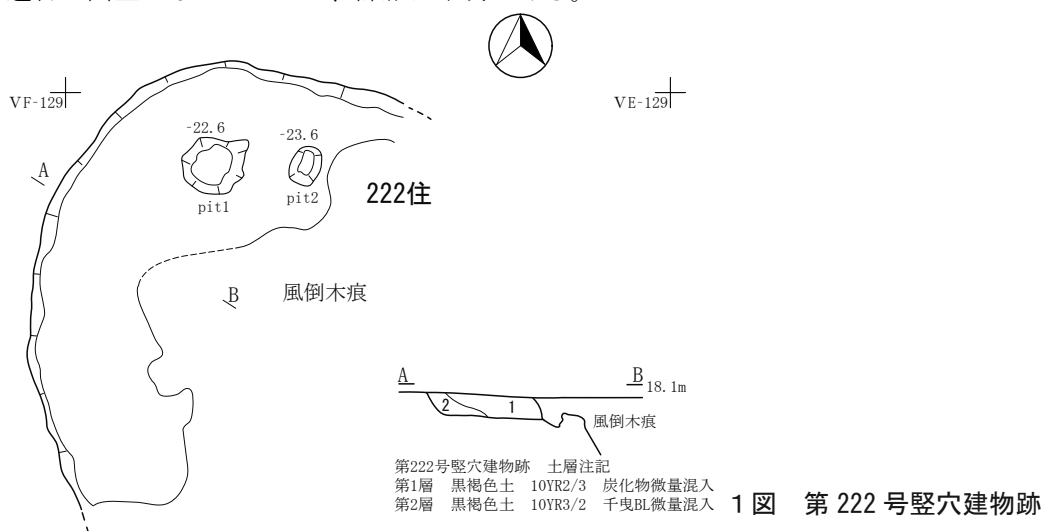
VF-129

VE-129

-22.6

-23.6

A

pit1

pit2

222住

B

風倒木痕

A

B 18.1m

2

1

風倒木痕

第222号竪穴建物跡　土層注記
第1層　黒褐色土　10YR2/3　炭化物微量混入
第2層　黒褐色土　10YR3/2　千曳BL微量混入

1図　第 222 号竪穴建物跡